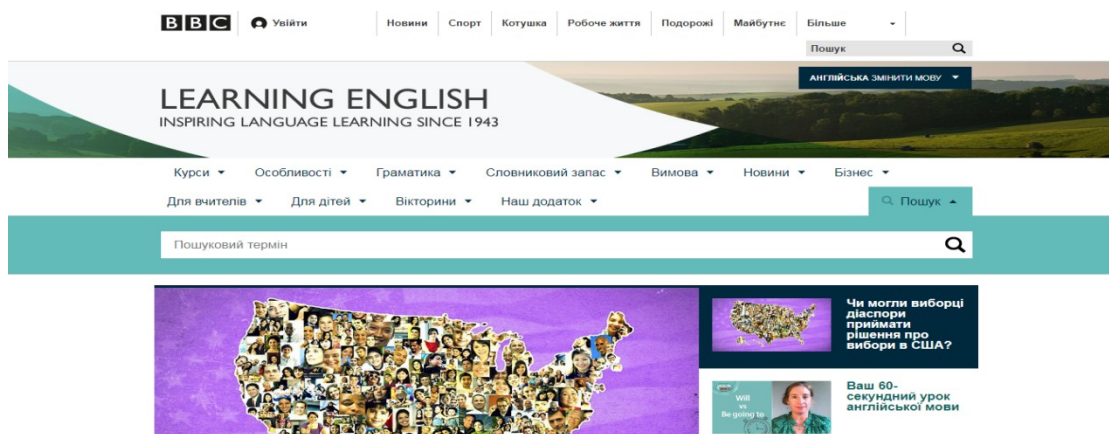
BBC Увійти Новини Спорт Котушка Робоче життя Подорожі Майбутнє Більше

Пошук

АНГЛІЙСЬКА ЗМІНИТИ МОВУ

LEARNING ENGLISH
INSPIRING LANGUAGE LEARNING SINCE 1943

Курси Особливості Граматика Словниковий запас Вимова Новини Бізнес
Для вчителів Для дітей Вікторини Наш додаток Пошук

Пошуковий термін

Чи могли виборці діаспори приймати рішення про вибори в США?

Will vs Be going to

Ваш 60-секундний урок англійської мови